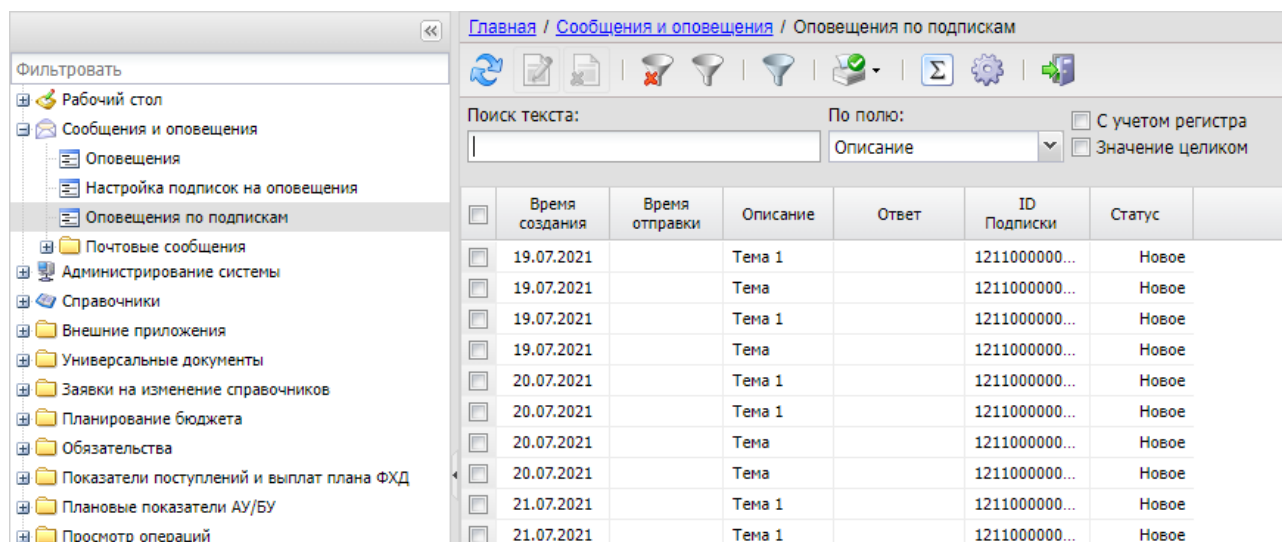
«

Фильтровать

Рабочий стол
Сообщения и оповещения
Оповещения
Настройка подписок на оповещения
Оповещения по подпискам
Почтовые сообщения
Администрирование системы
Справочники
Внешние приложения
Универсальные документы
Заявки на изменение справочников
Планирование бюджета
Обязательства
Показатели поступлений и выплат плана ФХД
Плановые показатели АУ/БУ
Просмотр операций

Главная / Сообщения и оповещения / Оповещения по подпискам

Σ

Поиск текста:
По полю:
Описание
С учетом регистра
Значение целиком

| | Время создания | Время отправки | Описание | Ответ | ID Подписки | Статус |
|---|---|---|---|---|---|---|
| | 19.07.2021 | | Тема 1 | | 1211000000... | Новое |
| | 19.07.2021 | | Тема | | 1211000000... | Новое |
| | 19.07.2021 | | Тема 1 | | 1211000000... | Новое |
| | 19.07.2021 | | Тема | | 1211000000... | Новое |
| | 20.07.2021 | | Тема 1 | | 1211000000... | Новое |
| | 20.07.2021 | | Тема 1 | | 1211000000... | Новое |
| | 20.07.2021 | | Тема | | 1211000000... | Новое |
| | 20.07.2021 | | Тема | | 1211000000... | Новое |
| | 21.07.2021 | | Тема 1 | | 1211000000... | Новое |
| | 21.07.2021 | | Тема 1 | | 1211000000... | Новое |